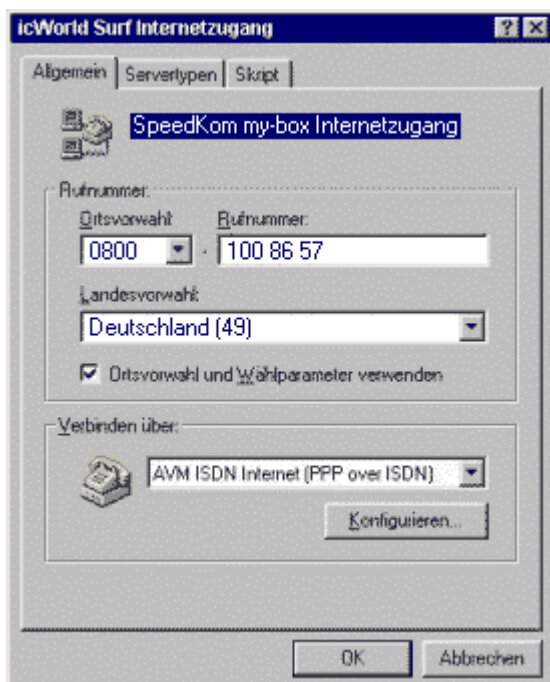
icWorld Surf Internetzugang

?
X

Allgemein
Servertypen
Skript

SpeedKom my-box Internetzugang

Rufnummer:

Ortsvorwahl
Rufnummer:

0800
-
100 86 57

Landesvorwahl:

Deutschland (49)

Ortsvorwahl und Wählparameter verwenden

Verbinden über:

AVM ISDN Internet (PPP over ISDN)

Konfigurieren...

OK
Abbrechen